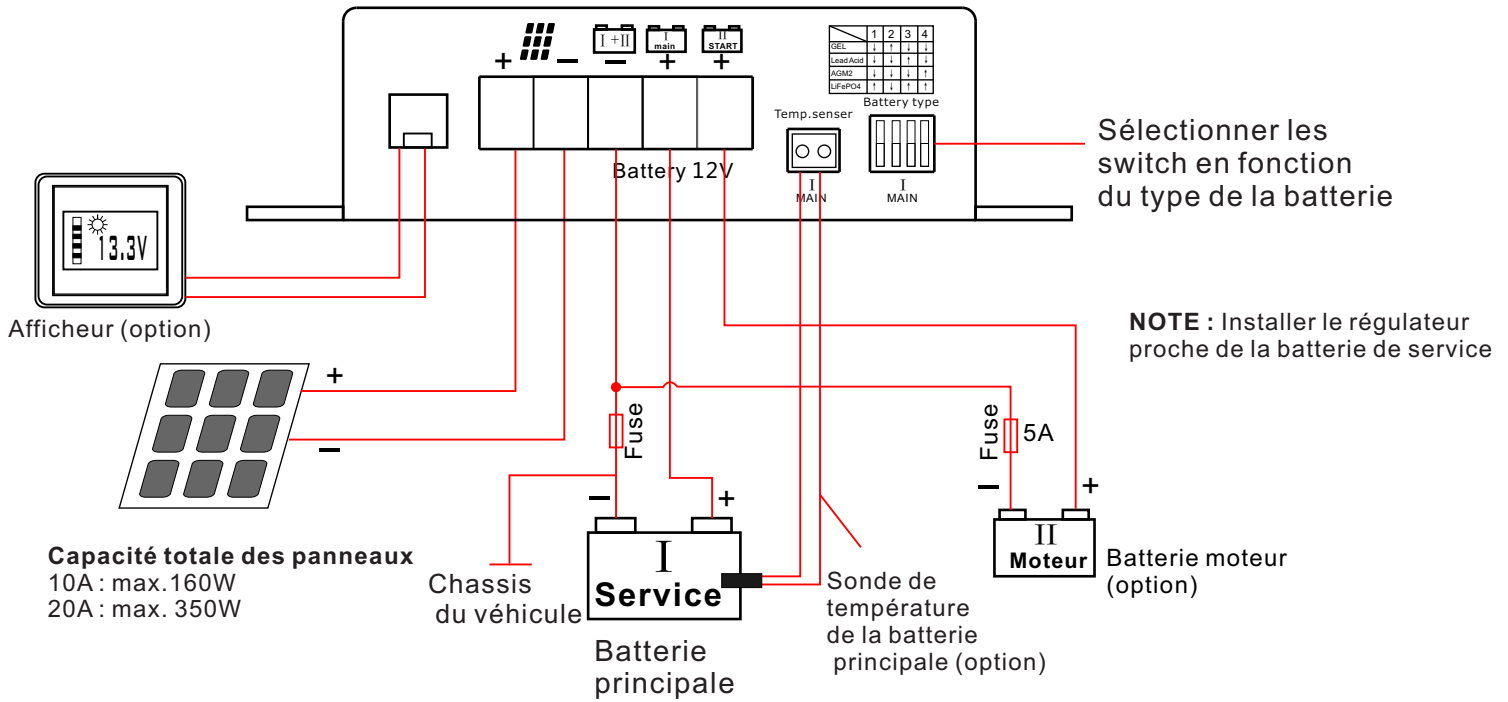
+ − I +II − I main + II START +

|  | 1 | 2 | 3 | 4 |
|---|---|---|---|---|
| GEL | ↓ | ↑ | ↓ | ↓ |
| Lead Acid | ↓ | ↓ | ↑ | ↓ |
| AGM2 | ↓ | ↓ | ↓ | ↑ |
| LiFePO4 | ↑ | ↓ | ↑ | ↑ |

Battery type

Temp.senser

Battery 12V

I MAIN

I MAIN

Sélectionner les switch en fonction du type de la batterie

13.3V

Afficheur (option)

NOTE : Installer le régulateur proche de la batterie de service

+

−

Fuse

Fuse 5A

− +

− +

I Service

II Moteur

Capacité totale des panneaux
10A : max.160W
20A : max. 350W

Chassis du véhicule

Sonde de température de la batterie principale (option)

Batterie moteur (option)

Batterie principale